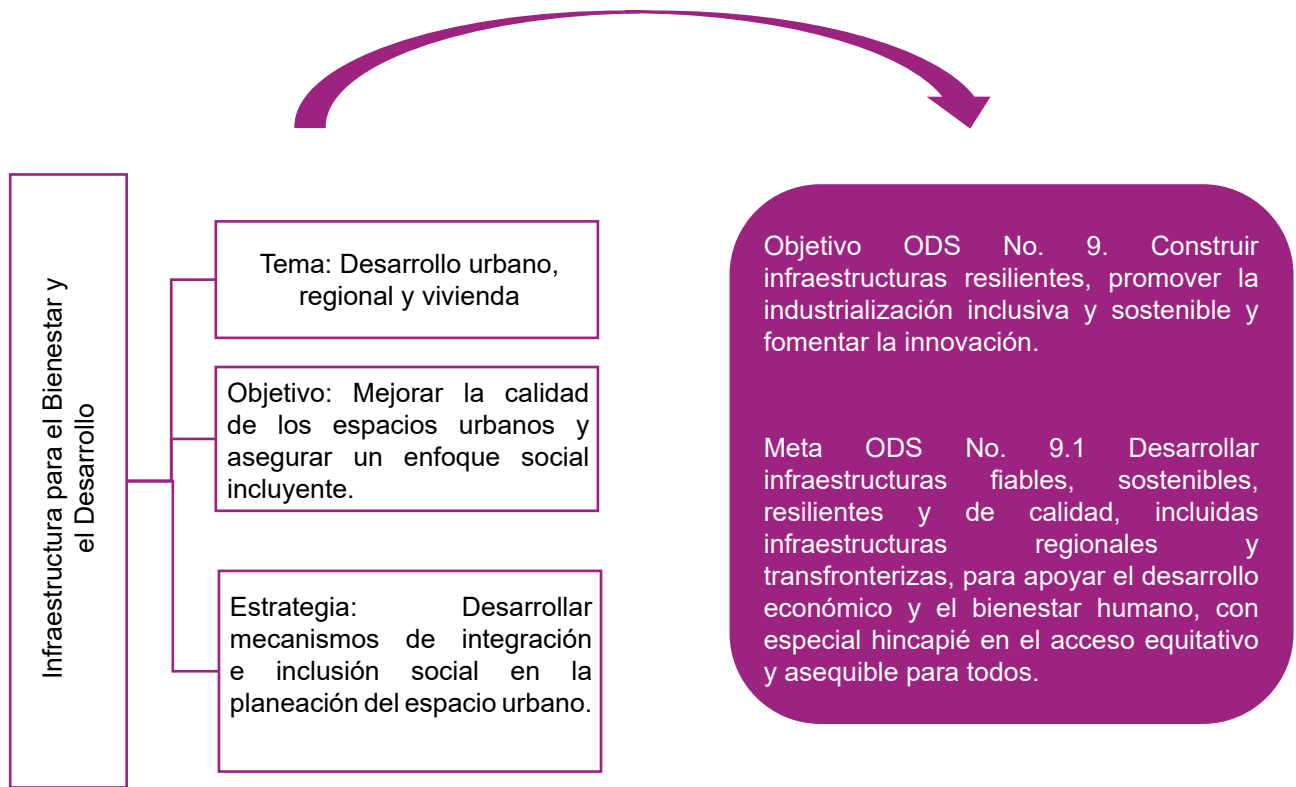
Infraestructura para el Bienestar y el Desarrollo

Tema: Desarrollo urbano, regional y vivienda

Objetivo: Mejorar la calidad de los espacios urbanos y asegurar un enfoque social incluyente.

Estrategia: Desarrollar mecanismos de integración e inclusión social en la planeación del espacio urbano.

Objetivo ODS No. 9. Construir infraestructuras resilientes, promover la industrialización inclusiva y sostenible y fomentar la innovación.

Meta ODS No. 9.1 Desarrollar infraestructuras fiables, sostenibles, resilientes y de calidad, incluidas infraestructuras regionales y transfronterizas, para apoyar el desarrollo económico y el bienestar humano, con especial hincapié en el acceso equitativo y asequible para todos.